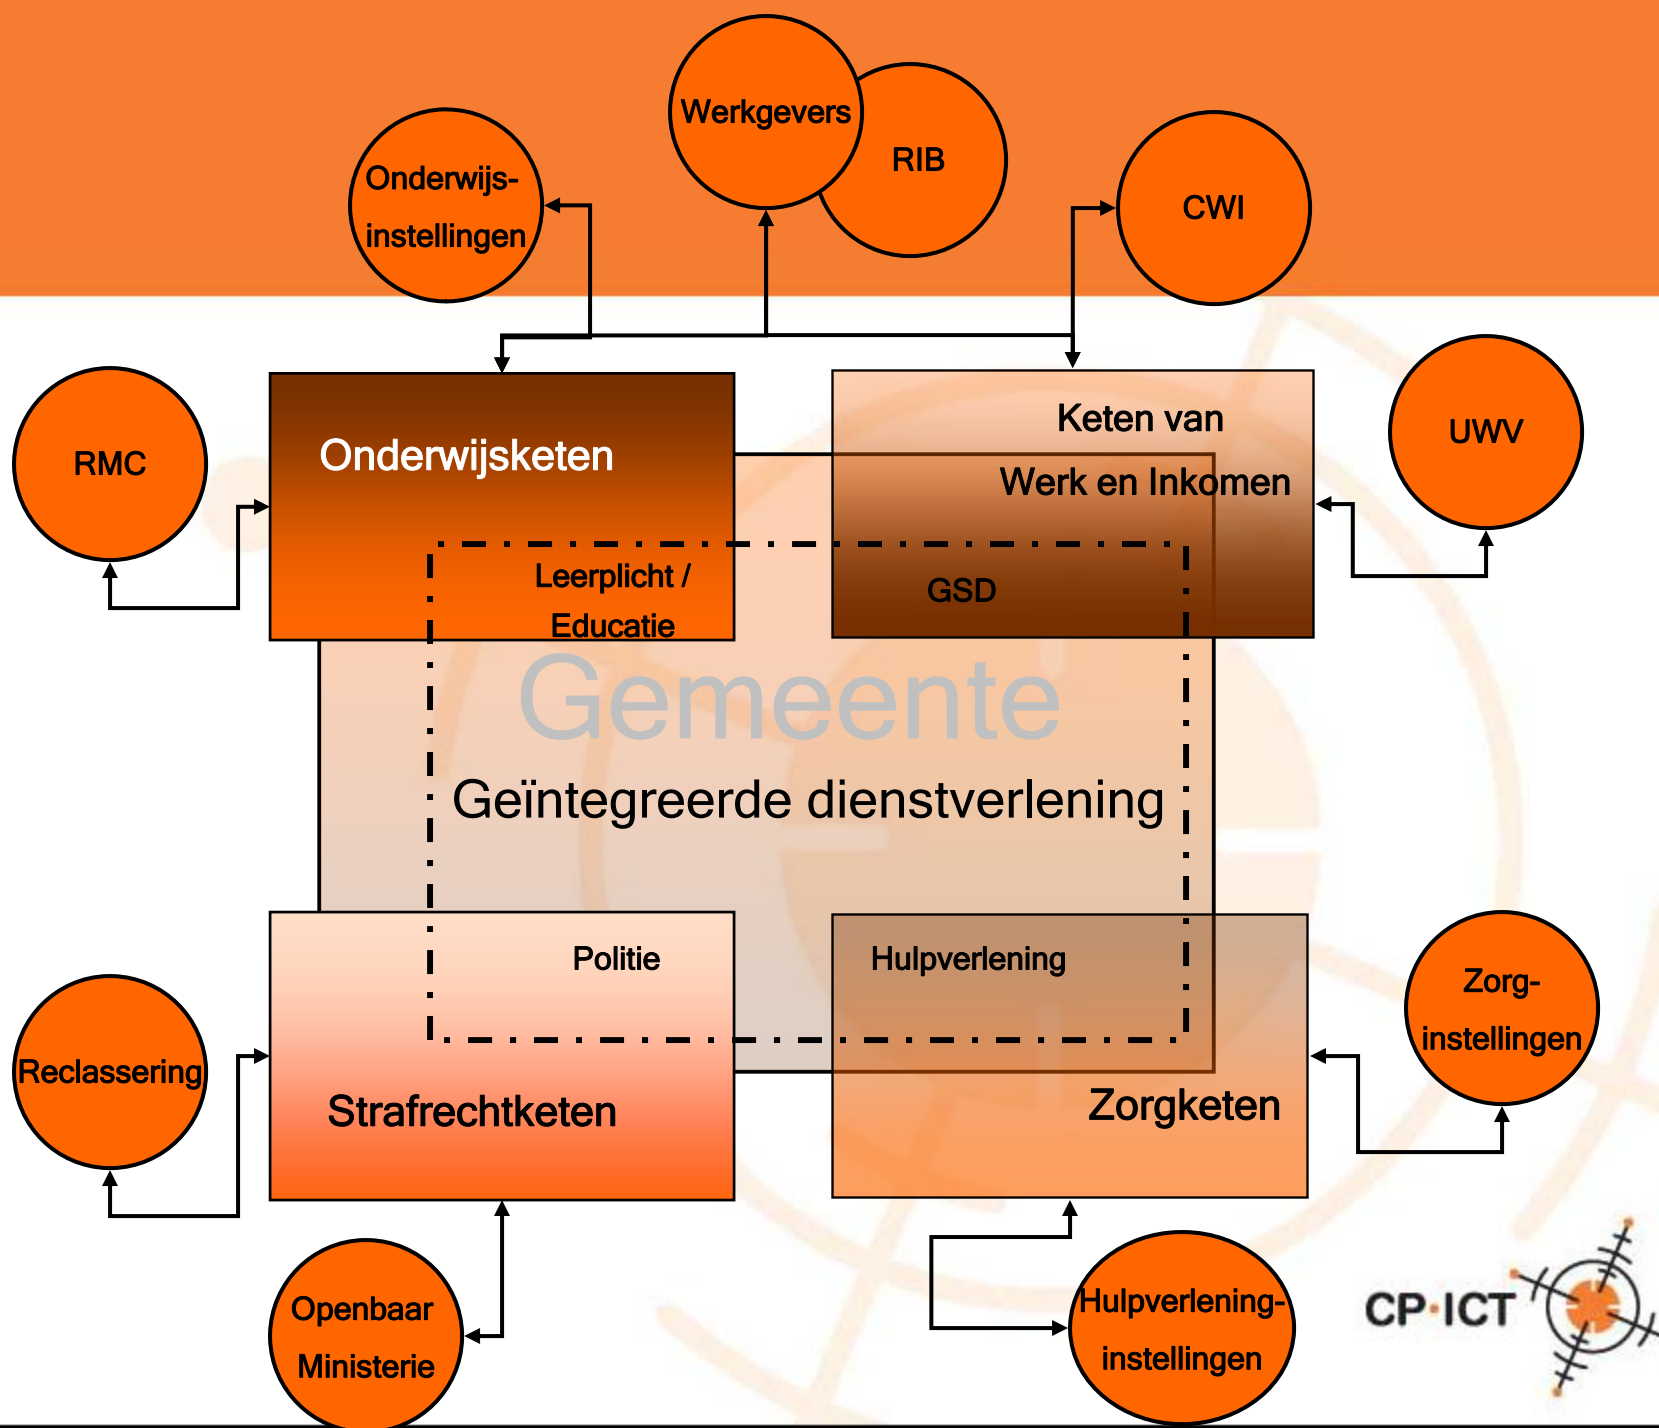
Werkgevers
RIB
Onderwijs-instellingen
CWI
RMC
Onderwijsketen
Keten van Werk en Inkomen
UWV
Leerplicht / Educatie
GSD
Gemeente
Geïntegreerde dienstverlening
Politie
Hulpverlening
Zorg-instellingen
Reclassering
Strafrechtketen
Zorgketen
Openbaar Ministerie
Hulpverlening-instellingen
CP·ICT